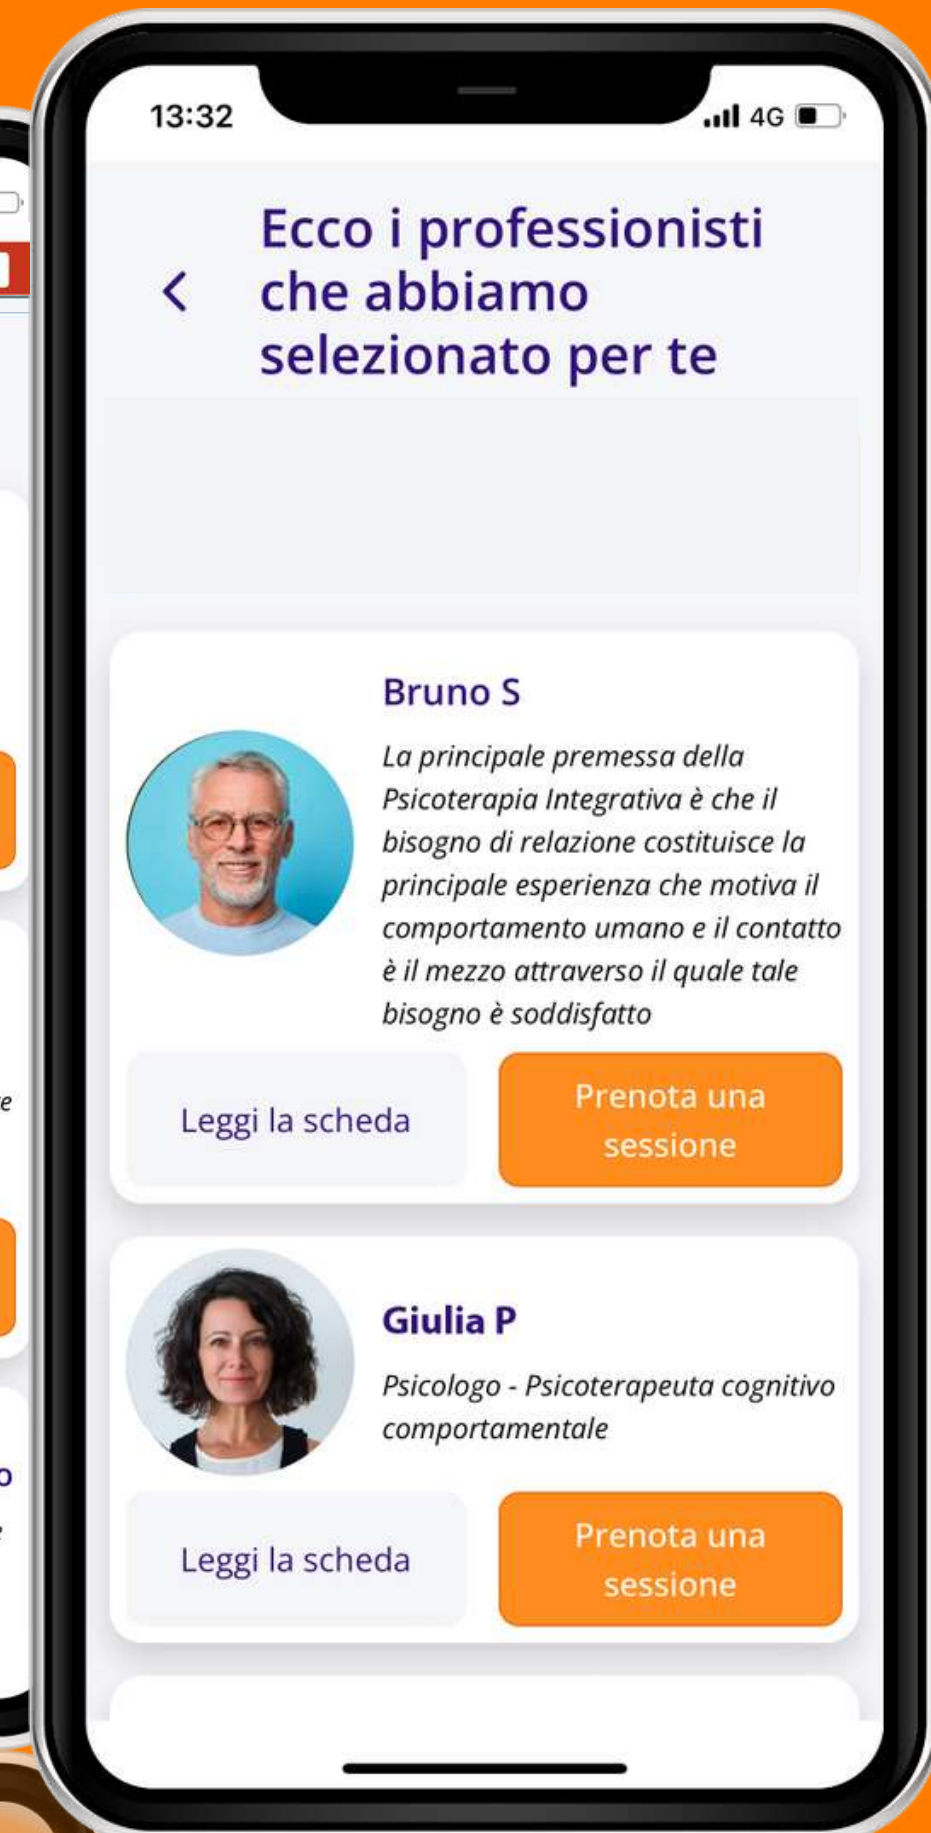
13:32

4G

<

Ecco i professionisti che abbiamo selezionato per te

Bruno S

La principale premessa della Psicoterapia Integrativa è che il bisogno di relazione costituisce la principale esperienza che motiva il comportamento umano e il contatto è il mezzo attraverso il quale tale bisogno è soddisfatto

Leggi la scheda

Prenota una sessione

Giulia P

Psicologo - Psicoterapeuta cognitivo comportamentale

Leggi la scheda

Prenota una sessione